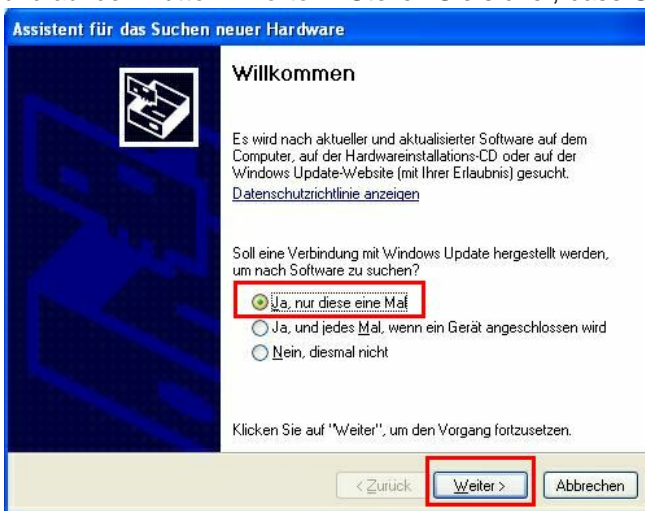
Assistent für das Suchen neuer Hardware

Willkommen

Es wird nach aktueller und aktualisierter Software auf dem Computer, auf der Hardwareinstallations-CD oder auf der Windows Update-Website (mit Ihrer Erlaubnis) gesucht.
Datenschutzrichtlinie anzeigen

Soll eine Verbindung mit Windows Update hergestellt werden, um nach Software zu suchen?

Ja, nur diese eine Mal
Ja, und jedes Mal, wenn ein Gerät angeschlossen wird
Nein, diesmal nicht

Klicken Sie auf "Weiter", um den Vorgang fortzusetzen.

< Zurück
Weiter >
Abbrechen